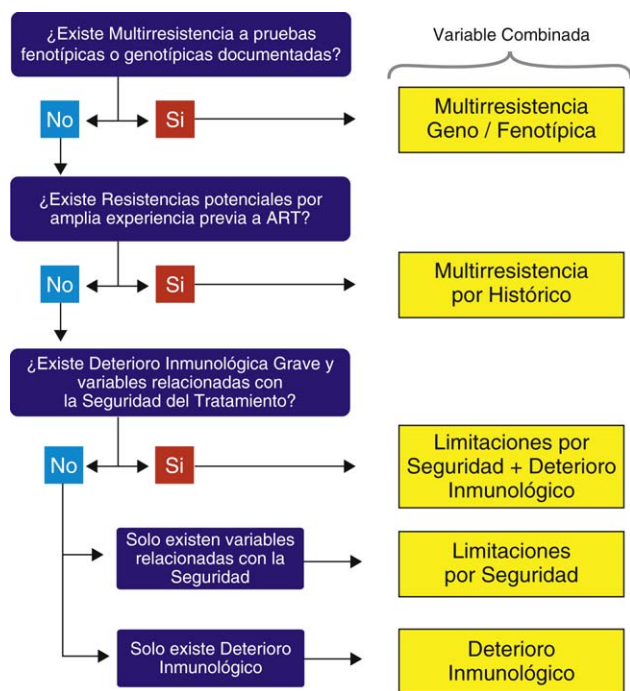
¿Existe Multirresistencia a pruebas fenotípicas o genotípicas documentadas?

Variable Combinada

No

Si

Multirresistencia Geno / Fenotípica

¿Existe Resistencias potenciales por amplia experiencia previa a ART?

No

Si

Multirresistencia por Histórico

¿Existe Deterioro Inmunológica Grave y variables relacionadas con la Seguridad del Tratamiento?

No

Si

Limitaciones por Seguridad + Deterioro Inmunológico

Solo existen variables relacionadas con la Seguridad

Limitaciones por Seguridad

Solo existe Deterioro Inmunológico

Deterioro Inmunológico